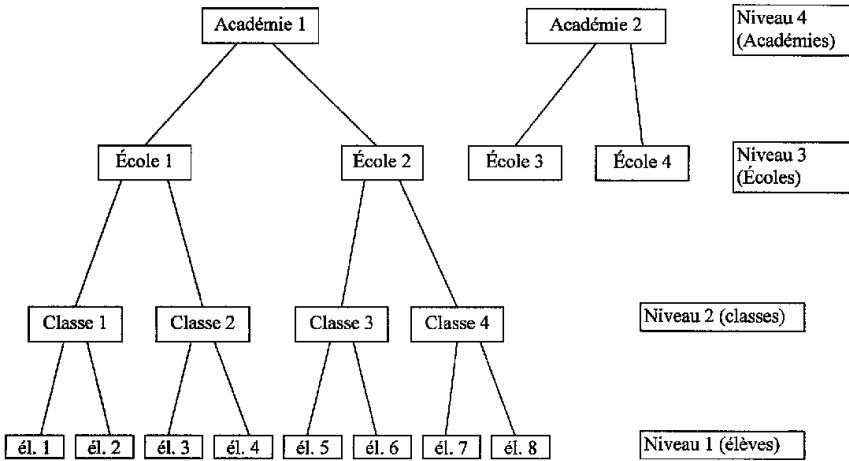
Académie 1

Académie 2

Niveau 4 (Académies)

École 1

École 2

École 3

École 4

Niveau 3 (Écoles)

Classe 1

Classe 2

Classe 3

Classe 4

Niveau 2 (classes)

él. 1

él. 2

él. 3

él. 4

él. 5

él. 6

él. 7

él. 8

Niveau 1 (élèves)